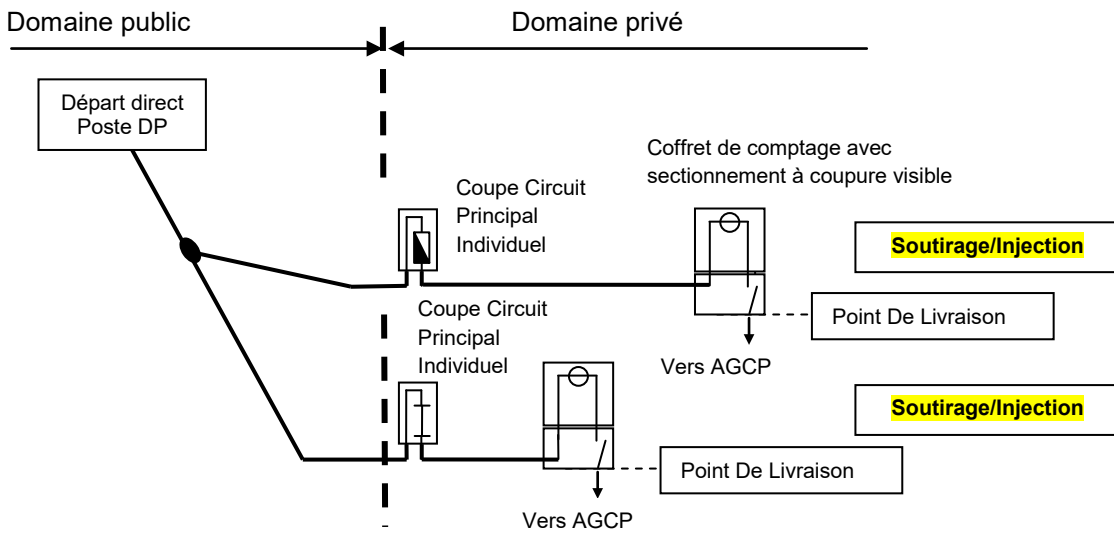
Domaine public

Domaine privé

Départ direct
Poste DP

Coffret de comptage avec sectionnement à coupure visible

Coupe Circuit Principal Individuel

Soutirage/Injection

Point De Livraison

Vers AGCP

Coupe Circuit Principal Individuel

Soutirage/Injection

Point De Livraison

Vers AGCP